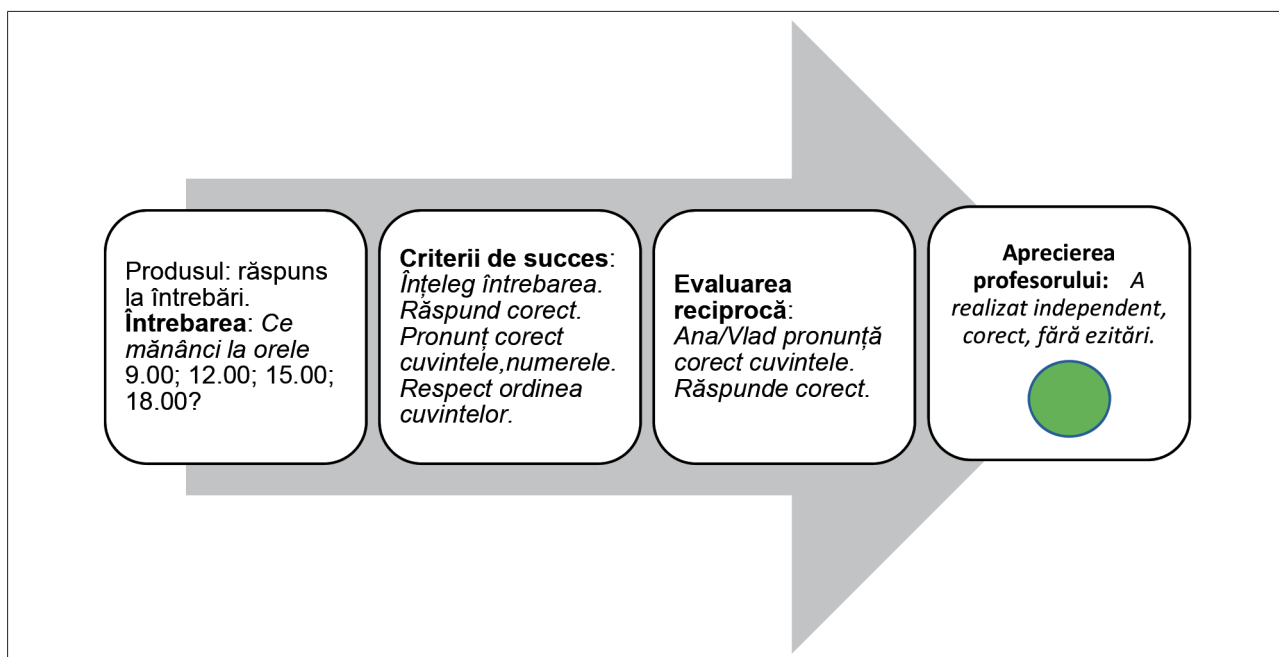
Produsul: răspuns la întrebări. **Întrebarea**: *Ce mănânci la orele* 9.00; 12.00; 15.00; 18.00?

**Criterii de succes**: *Înțeleg întrebarea. Răspund corect. Pronunț corect cuvintele,numerele. Respect ordinea cuvintelor*.

**Evaluarea reciprocă**: *Ana/Vlad pronunță corect cuvintele. Răspunde corect*.

**Aprecierea profesorului:** *A realizat independent, corect, fără ezitări.*